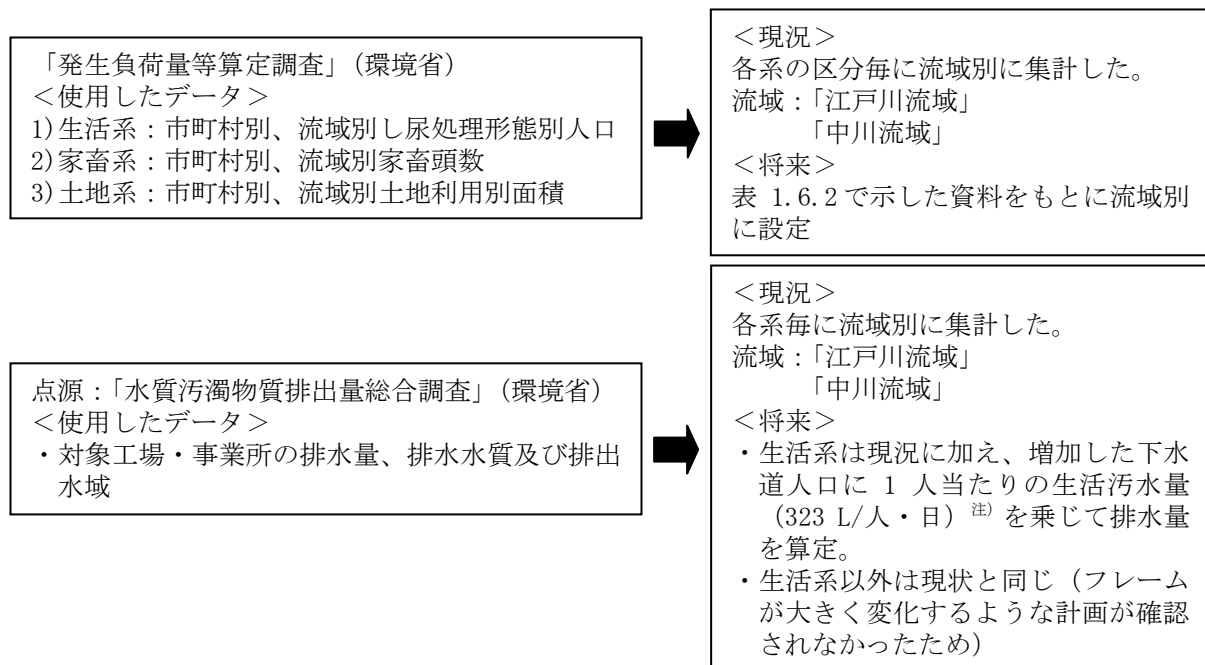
「発生負荷量等算定調査」（環境省）
＜使用したデータ＞
1)生活系：市町村別、流域別し尿処理形態別人口
2)家畜系：市町村別、流域別家畜頭数
3)土地系：市町村別、流域別土地利用別面積

＜現況＞
各系の区分毎に流域別に集計した。
流域：「江戸川流域」
「中川流域」
＜将来＞
表 1.6.2 で示した資料をもとに流域別に設定

点源：「水質汚濁物質排出量総合調査」（環境省）
＜使用したデータ＞
・対象工場・事業所の排水量、排水水質及び排出水域

＜現況＞
各系毎に流域別に集計した。
流域：「江戸川流域」
「中川流域」
＜将来＞
・生活系は現況に加え、増加した下水道人口に 1 人当たりの生活汚水量（323 L/人・日）$^{注)}$ を乗じて排水量を算定。
・生活系以外は現状と同じ（フレームが大きく変化するような計画が確認されなかったため）